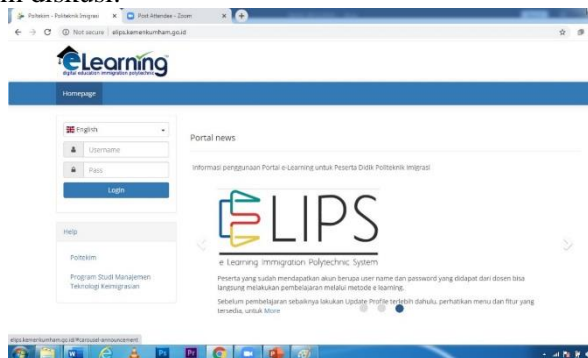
Poltekim - Politeknik Imigrasi

Post Attendee - Zoom

Not secure | elips.kemenkumham.go.id

eLearning
digital education immigration polytechnic

Homepage

English

Username

Pass

Login

Help

Poltekim

Program Studi Manajemen Teknologi Keimigrasian

Portal news

Informasi penggunaan Portal e-Learning untuk Peserta Didik Politeknik Imigrasi

ELIPS
e Learning Immigration Polytechnic System

Peserta yang sudah mendapatkan akun berupa user name dan password yang didapat dari dosen bisa langsung melakukan pembelajaran melalui metode e learning.

Sebelum pembelajaran sebaiknya lakukan Update Profile terlebih dahulu, perhatikan menu dan fitur yang tersedia, untuk More

elips.kemenkumham.go.id/#carousel-announcement